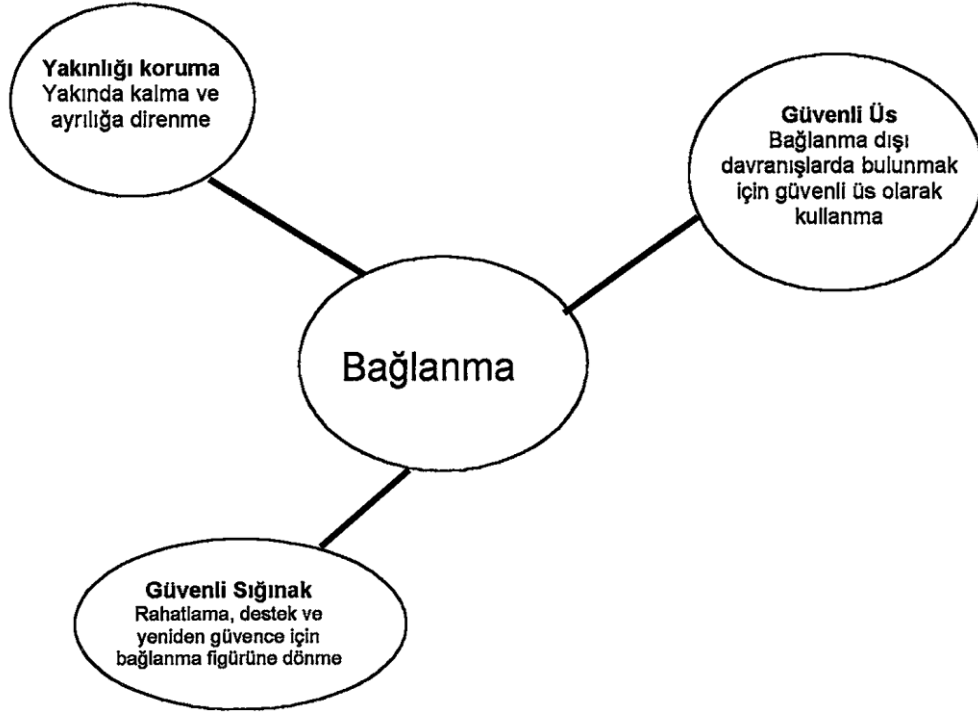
Yakınlığı koruma
Yakında kalma ve ayrılığa direnme

Güvenli Üs
Bağlanma dışı davranışlarda bulunmak için güvenli üs olarak kullanma

Bağlanma

Güvenli Sığınak
Rahatlama, destek ve yeniden güvence için bağlanma figürüne dönme